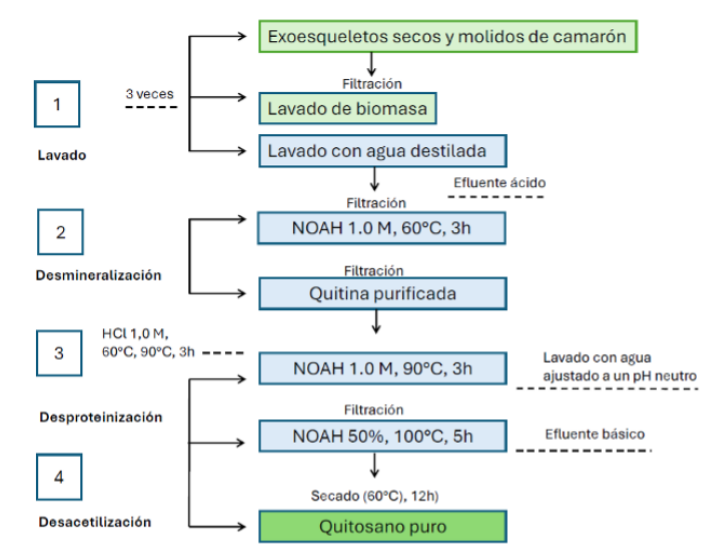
1

Lavado

3 veces

Exoesqueletos secos y molidos de camarón

Filtración

Lavado de biomasa

Lavado con agua destilada

Efluente ácido

Filtración

2

Desmineralización

NOAH 1.0 M, 60°C, 3h

Filtración

Quitina purificada

3

HCl 1,0 M, 60°C, 90°C, 3h

Desproteinización

NOAH 1.0 M, 90°C, 3h

Lavado con agua ajustado a un pH neutro

Filtración

NOAH 50%, 100°C, 5h

Efluente básico

4

Desacetilización

Secado (60°C), 12h)

Quitosano puro